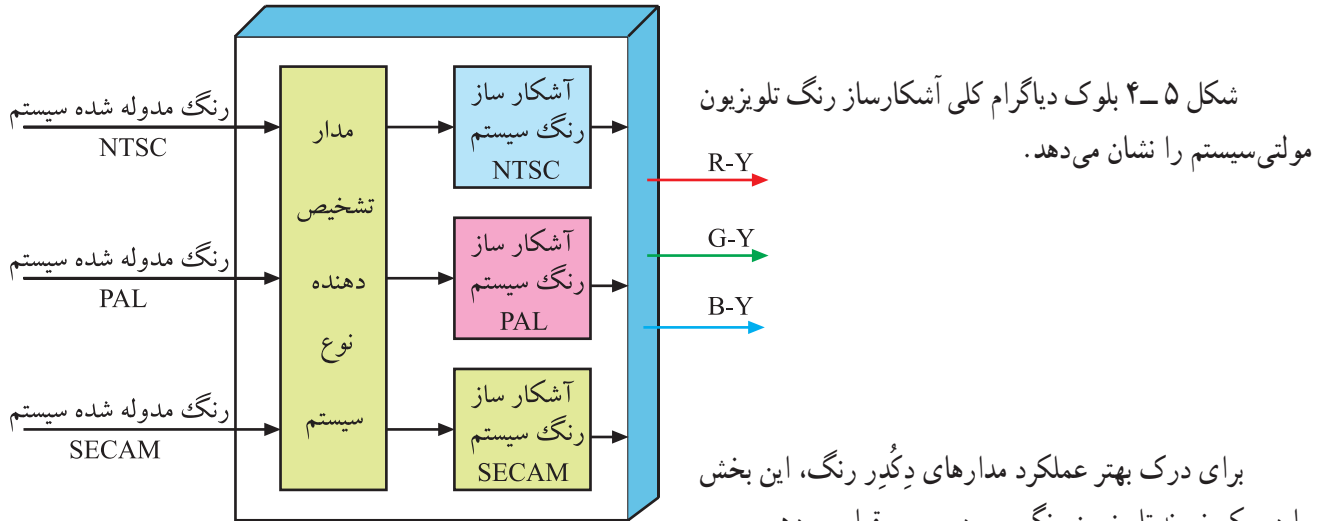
رنگ مدوله شده سیستم
NTSC

رنگ مدوله شده سیستم
PAL

رنگ مدوله شده سیستم
SECAM

مدار
تشخیص
دهنده
نوع
سیستم

آشکار ساز
رنگ سیستم
NTSC

آشکار ساز
رنگ سیستم
PAL

آشکار ساز
رنگ سیستم
SECAM

R-Y
G-Y
B-Y

شکل ۵ـ۴ بلوک دیاگرام کلی آشکارساز رنگ تلویزیون مولتی‌سیستم را نشان می‌دهد.

برای درک بهتر عملکرد مدارهای دِکُدِر رنگ، این بخش
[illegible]